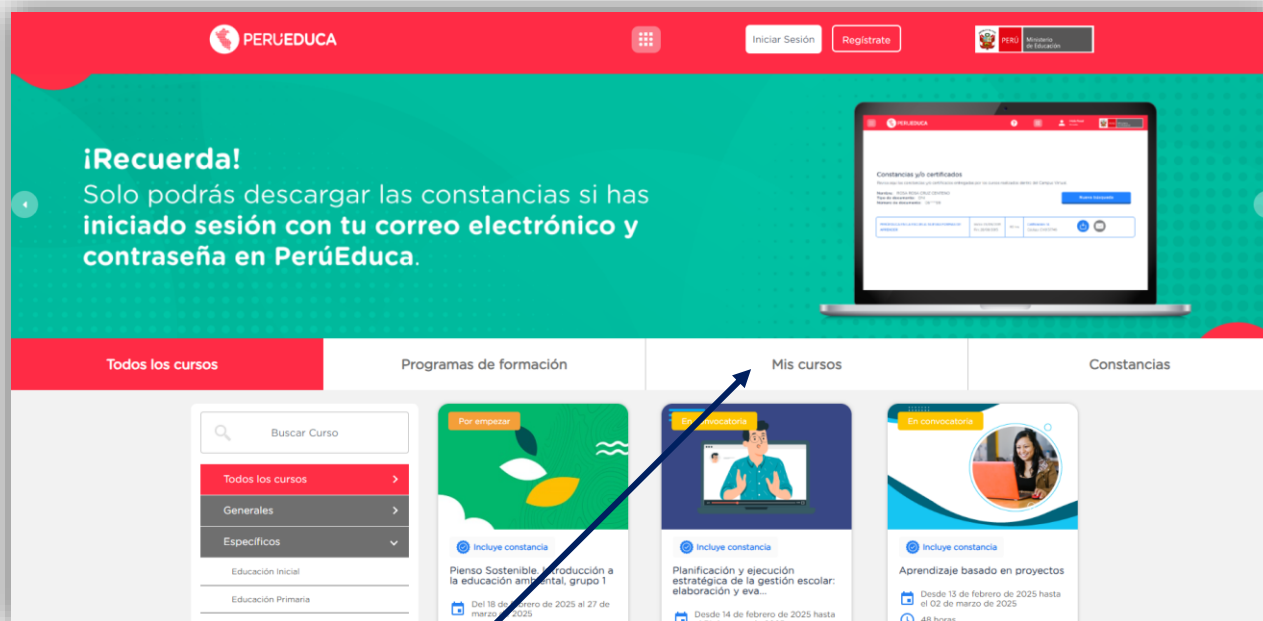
PERÚEDUCA

Iniciar Sesión Regístrate

PERÚ Ministerio de Educación

¡Recuerda!
Solo podrás descargar las constancias si has **iniciado sesión con tu correo electrónico y contraseña en PerúEduca**.

PERÚEDUCA

Constancias y/o certificados

Nuevo búsqueda

Todos los cursos | Programas de formación | Mis cursos | Constancias

Buscar Curso

Todos los cursos
Generales
Específicos
Educación Inicial
Educación Primaria

Por empezar
Incluye constancia
Pienso Sostenible. Introducción a la educación ambiental, grupo 1
Del 18 de febrero de 2025 al 27 de marzo de 2025

En convocatoria
Incluye constancia
Planificación y ejecución estratégica de la gestión escolar: elaboración y eva...
Desde 14 de febrero de 2025 hasta

En convocatoria
Incluye constancia
Aprendizaje basado en proyectos
Desde 13 de febrero de 2025 hasta el 02 de marzo de 2025
48 horas